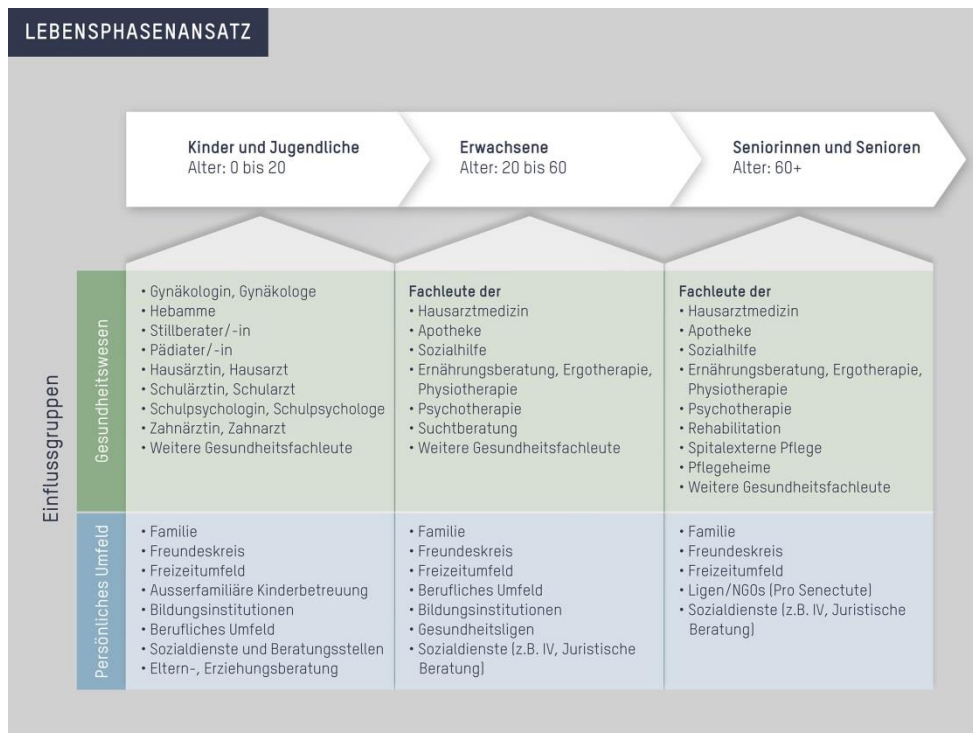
LEBENSPHASENANSATZ

Kinder und Jugendliche
Alter: 0 bis 20

Erwachsene
Alter: 20 bis 60

Seniorinnen und Senioren
Alter: 60+

Einflussgruppen

| | Kinder und Jugendliche | Erwachsene | Seniorinnen und Senioren |
|---|---|---|---|
| Gesundheitswesen | • Gynäkologin, Gynäkologe<br>• Hebamme<br>• Stillberater/-in<br>• Pädiater/-in<br>• Hausärztin, Hausarzt<br>• Schulärztin, Schularzt<br>• Schulpsychologin, Schulpsychologe<br>• Zahnärztin, Zahnarzt<br>• Weitere Gesundheitsfachleute | Fachleute der<br>• Hausarztmedizin<br>• Apotheke<br>• Sozialhilfe<br>• Ernährungsberatung, Ergotherapie, Physiotherapie<br>• Psychotherapie<br>• Suchtberatung<br>• Weitere Gesundheitsfachleute | Fachleute der<br>• Hausarztmedizin<br>• Apotheke<br>• Sozialhilfe<br>• Ernährungsberatung, Ergotherapie, Physiotherapie<br>• Psychotherapie<br>• Rehabilitation<br>• Spitalexterne Pflege<br>• Pflegeheime<br>• Weitere Gesundheitsfachleute |
| Persönliches Umfeld | • Familie<br>• Freundeskreis<br>• Freizeitumfeld<br>• Ausserfamiliäre Kinderbetreuung<br>• Bildungsinstitutionen<br>• Berufliches Umfeld<br>• Sozialdienste und Beratungsstellen<br>• Eltern-, Erziehungsberatung | • Familie<br>• Freundeskreis<br>• Freizeitumfeld<br>• Berufliches Umfeld<br>• Bildungsinstitutionen<br>• Gesundheitsligen<br>• Sozialdienste (z.B. IV, Juristische Beratung) | • Familie<br>• Freundeskreis<br>• Freizeitumfeld<br>• Ligen/NGOs (Pro Senectute)<br>• Sozialdienste (z.B. IV, Juristische Beratung) |